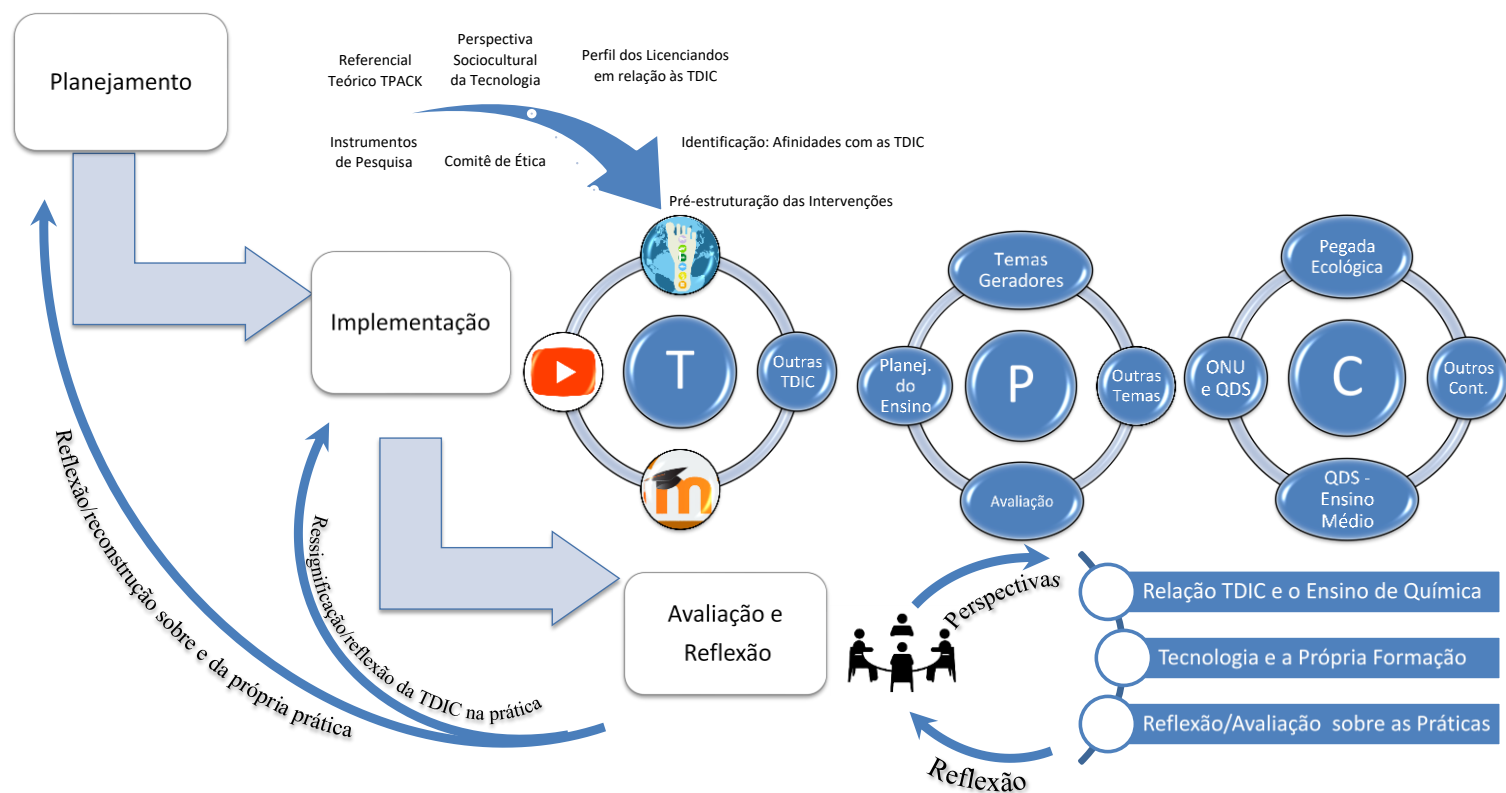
Planejamento

Referencial Teórico TPACK

Perspectiva Sociocultural da Tecnologia

Perfil dos Licenciandos em relação às TDIC

Instrumentos de Pesquisa

Comitê de Ética

Identificação: Afinidades com as TDIC

Pré-estruturação das Intervenções

Implementação

T

Outras TDIC

Temas Geradores

Planej. do Ensino

P

Outras Temas

Avaliação

Pegada Ecológica

ONU e QDS

C

Outros Cont.

QDS - Ensino Médio

Avaliação e Reflexão

Perspectivas

Relação TDIC e o Ensino de Química

Tecnologia e a Própria Formação

Reflexão/Avaliação sobre as Práticas

Reflexão

Reflexão/reconstrução sobre e da própria prática

Ressignificação/reflexão da TDIC na prática